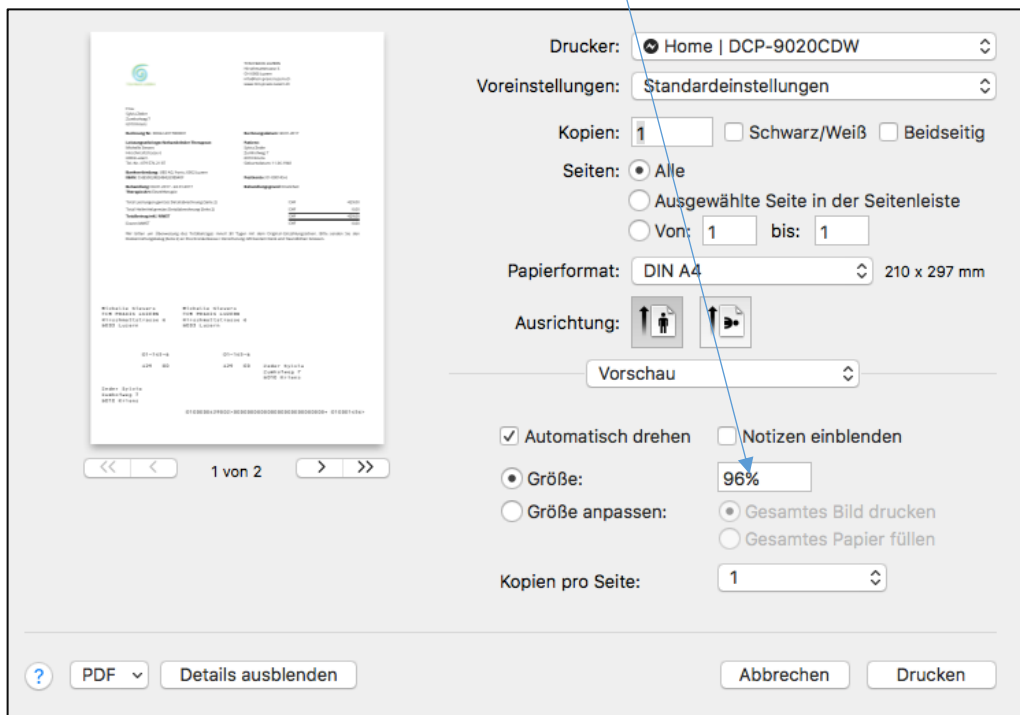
Drucker: Home | DCP-9020CDW

Voreinstellungen: Standardeinstellungen

Kopien: 1 Schwarz/Weiß Beidseitig

Seiten: Alle

Ausgewählte Seite in der Seitenleiste

Von: 1 bis: 1

Papierformat: DIN A4 210 x 297 mm

Ausrichtung:

Vorschau

Automatisch drehen Notizen einblenden

Größe: 96%

Größe anpassen: Gesamtes Bild drucken

Gesamtes Papier füllen

Kopien pro Seite: 1

1 von 2

? PDF Details ausblenden Abbrechen Drucken